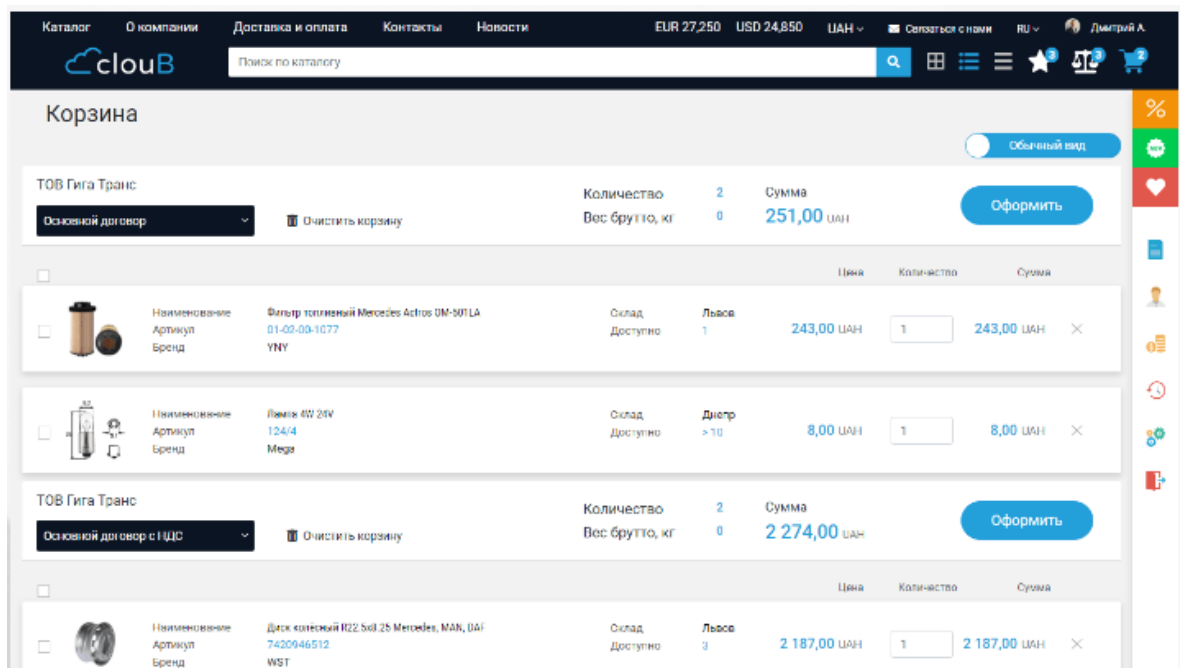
Каталог О компании Доставка и оплата Контакты Новости EUR 27,250 USD 24,850 UAH Связаться с нами RU Дмитрий А.

clouB

Поиск по каталогу

3 3 2

%

NEW

Корзина

Обычный вид

ТОВ Гига Транс

Основной договор

Очистить корзину

Количество 2
Вес брутто, кг 0

Сумма
251,00 UAH

Оформить

Цена Количество Сумма

Наименование Фильтр топливный Mercedes Actros OM-501LA
Артикул 01-02-00-1077
Бренд YNY

Склад Львов
Доступно 1

243,00 UAH 1 243,00 UAH

Наименование Лампа 4W 24V
Артикул 124/4
Бренд Mega

Склад Днепр
Доступно > 10

8,00 UAH 1 8,00 UAH

ТОВ Гига Транс

Основной договор с НДС

Очистить корзину

Количество 2
Вес брутто, кг 0

Сумма
2 274,00 UAH

Оформить

Цена Количество Сумма

Наименование Диск колёсный R22.5x8.25 Mercedes, MAN, DAF
Артикул 7420946512
Бренд WST

Склад Львов
Доступно 3

2 187,00 UAH 1 2 187,00 UAH